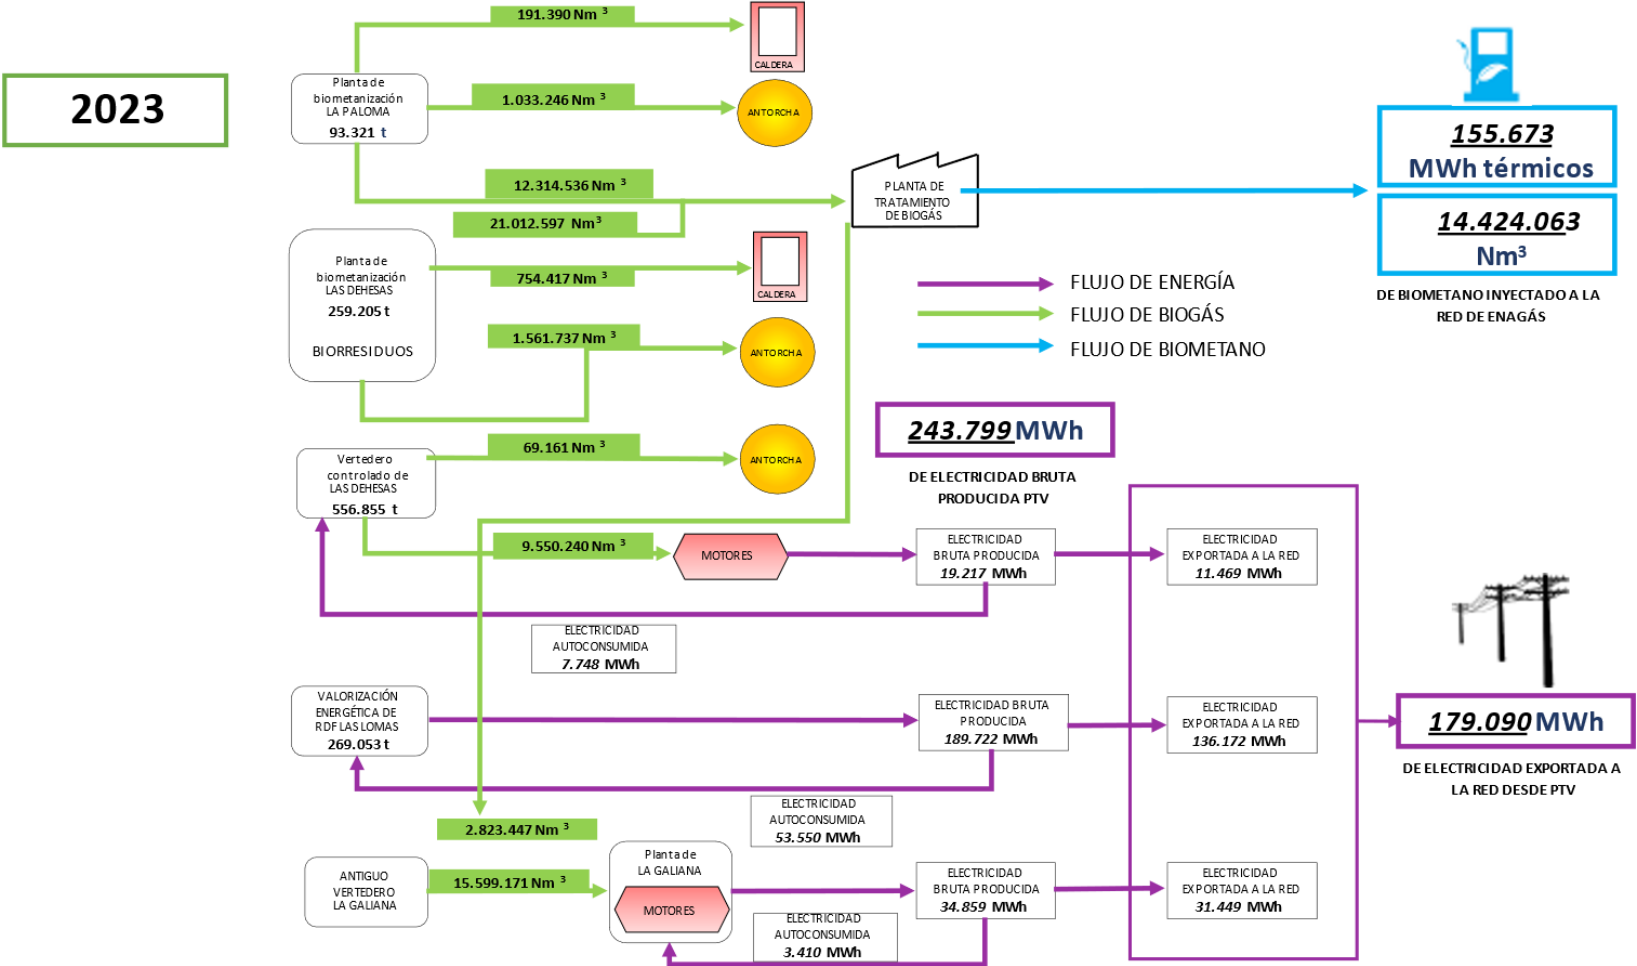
2023

191.390 Nm $^3$

CALDERA

Planta de biometanización LA PALOMA
93.321 t

1.033.246 Nm $^3$

ANTORCHA

12.314.536 Nm $^3$

21.012.597 Nm$^3$

PLANTA DE TRATAMIENTO DE BIOGÁS

155.673
MWh térmicos

14.424.063
Nm³

DE BIOMETANO INYECTADO A LA RED DE ENAGÁS

Planta de biometanización LAS DEHESAS
259.205 t

BIORRESIDUOS

754.417 Nm $^3$

CALDERA

1.561.737 Nm $^3$

ANTORCHA

FLUJO DE ENERGÍA
FLUJO DE BIOGÁS
FLUJO DE BIOMETANO

Vertedero controlado de LAS DEHESAS
556.855 t

69.161 Nm $^3$

ANTORCHA

243.799 MWh

DE ELECTRICIDAD BRUTA PRODUCIDA PTV

9.550.240 Nm $^3$

MOTORES

ELECTRICIDAD BRUTA PRODUCIDA
19.217 MWh

ELECTRICIDAD EXPORTADA A LA RED
11.469 MWh

ELECTRICIDAD AUTOCONSUMIDA
7.748 MWh

VALORIZACIÓN ENERGÉTICA DE RDF LAS LOMAS
269.053 t

ELECTRICIDAD BRUTA PRODUCIDA
189.722 MWh

ELECTRICIDAD EXPORTADA A LA RED
136.172 MWh

179.090 MWh

DE ELECTRICIDAD EXPORTADA A LA RED DESDE PTV

ELECTRICIDAD AUTOCONSUMIDA
53.550 MWh

2.823.447 Nm $^3$

ANTIGUO VERTEDERO LA GALIANA

15.599.171 Nm $^3$

Planta de LA GALIANA

MOTORES

ELECTRICIDAD BRUTA PRODUCIDA
34.859 MWh

ELECTRICIDAD EXPORTADA A LA RED
31.449 MWh

ELECTRICIDAD AUTOCONSUMIDA
3.410 MWh